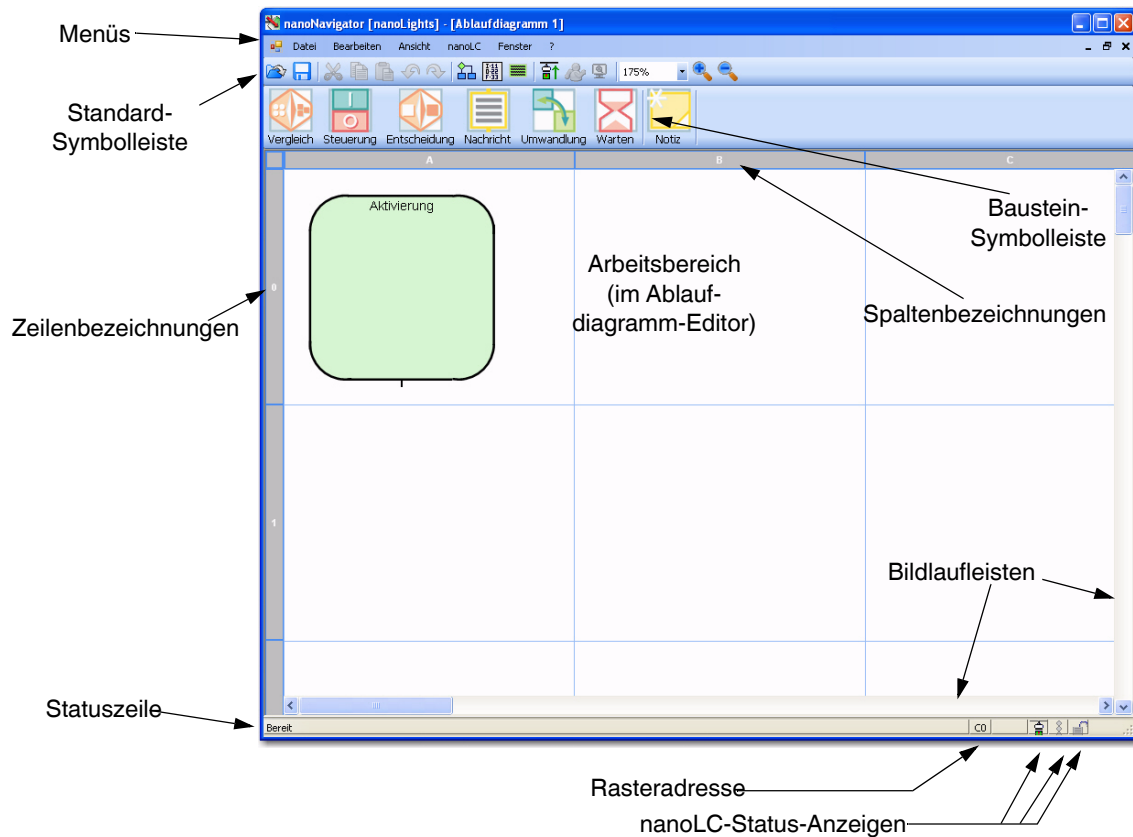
Menüs

nanoNavigator [nanoLights] - [Ablaufdiagramm 1]

Datei Bearbeiten Ansicht nanoLC Fenster ?

Standard-Symbolleiste

175%

Vergleich Steuerung Entscheidung Nachricht Umwandlung Warten Notiz

A B C

Aktivierung

Baustein-Symbolleiste

Arbeitsbereich (im Ablaufdiagramm-Editor)

Zeilenbezeichnungen

Spaltenbezeichnungen

0

1

Bildlaufleisten

Statuszeile

Bereit

C0

Rasteradresse

nanoLC-Status-Anzeigen